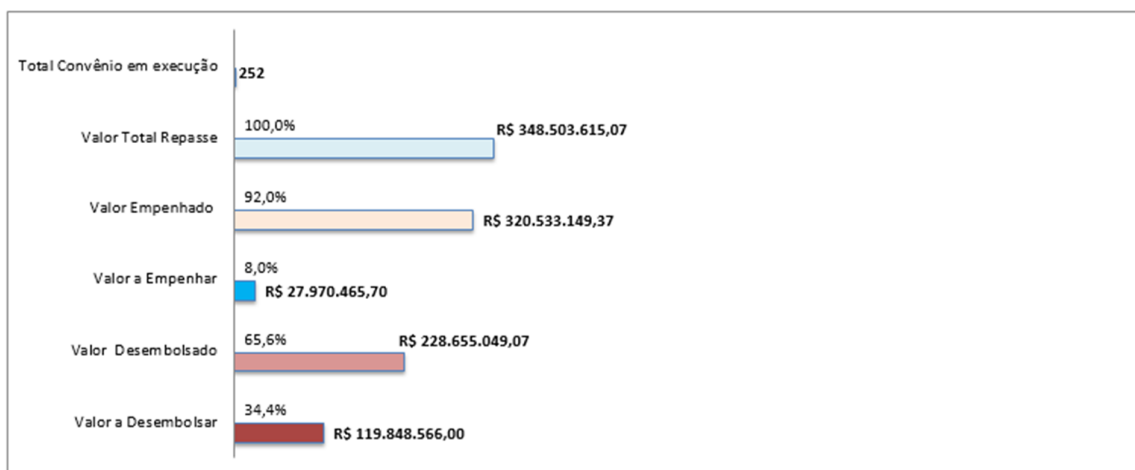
Total Convênio em execução 252

Valor Total Repasse 100,0% R$ 348.503.615,07

Valor Empenhado 92,0% R$ 320.533.149,37

Valor a Empenhar 8,0% R$ 27.970.465,70

Valor Desembolsado 65,6% R$ 228.655.049,07

Valor a Desembolsar 34,4% R$ 119.848.566,00